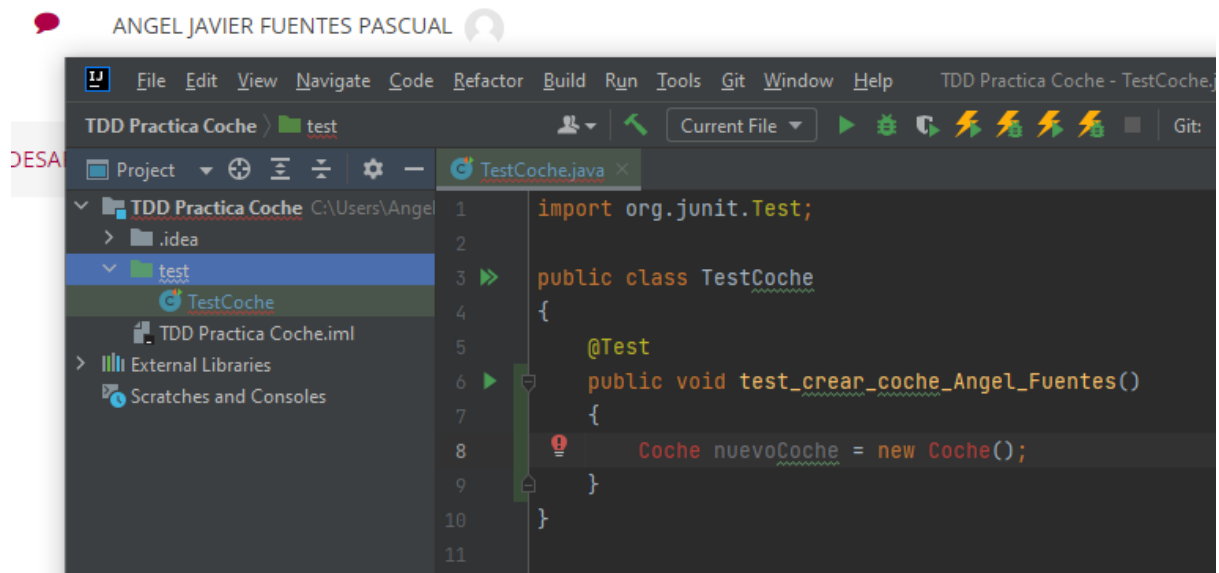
ANGEL JAVIER FUENTES PASCUAL

DESA

File Edit View Navigate Code Refactor Build Run Tools Git Window Help TDD Practica Coche - TestCoche.j

TDD Practica Coche 〉 test

Current File

Git:

Project

TestCoche.java

TDD Practica Coche C:\Users\Angel
.idea
test
TestCoche
TDD Practica Coche.iml
External Libraries
Scratches and Consoles

1 import org.junit.Test;
2
3 public class TestCoche
4 {
5     @Test
6     public void test_crear_coche_Angel_Fuentes()
7     {
8         Coche nuevoCoche = new Coche();
9     }
10 }
11